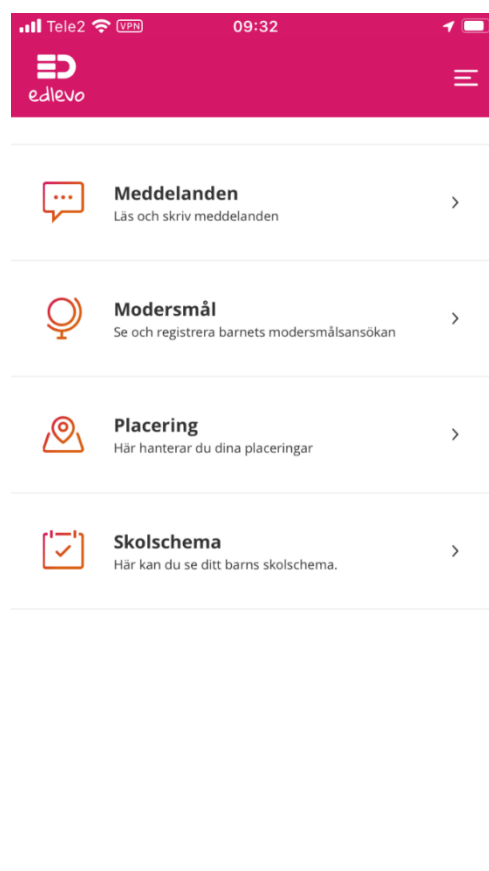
Tele2 VPN 09:32

edlevo

Meddelanden
Läs och skriv meddelanden

Modersmål
Se och registrera barnets modersmålsansökan

Placering
Här hanterar du dina placeringar

Skolschema
Här kan du se ditt barns skolschema.